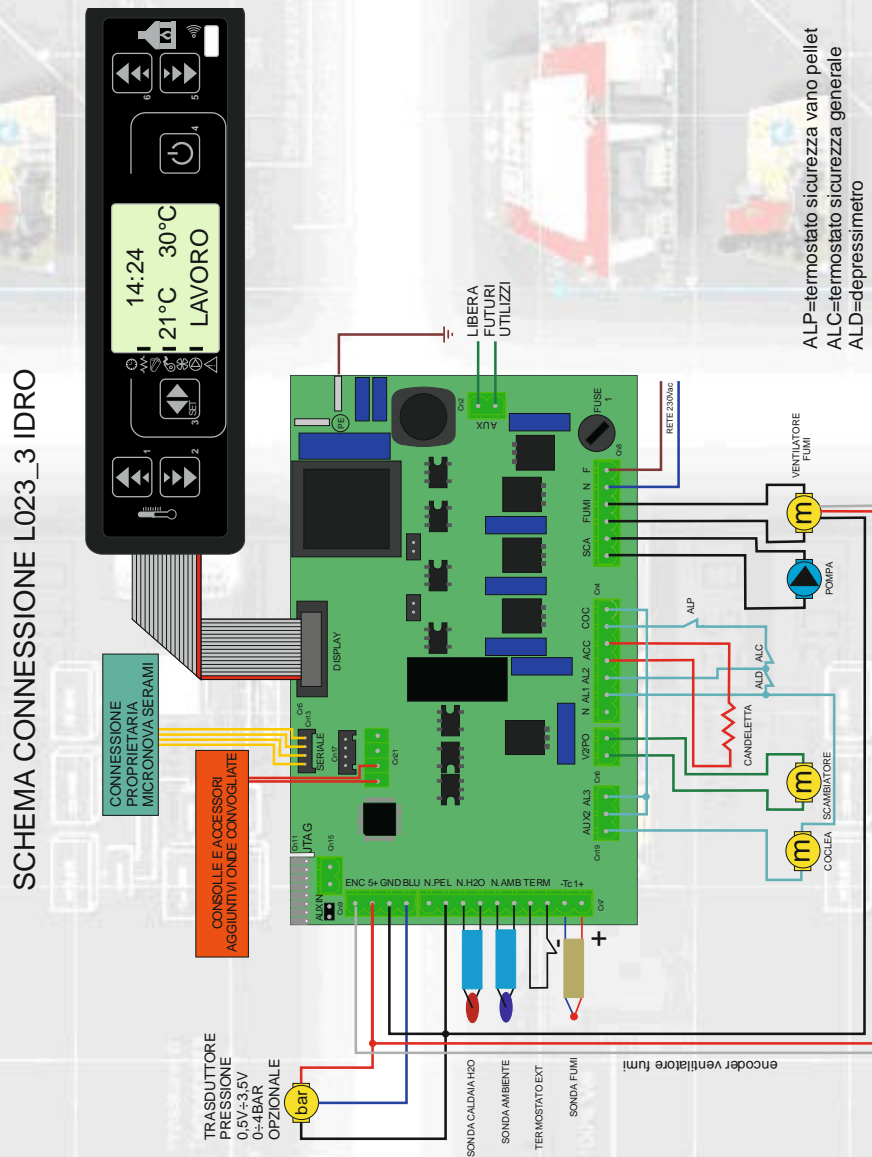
SCHEMA CONNESSIONE L023_3 IDRO

14:24
21°C 30°C
LAVORO

SET
1 2 3 4 5 6

ALP=termostato sicurezza vano pellet
ALC=termostato sicurezza generale
ALD=depressimetro

LIBERA
FUTURI
UTILIZZI

AUX
Cn2
PE
FUSE 1
RETE 230Vac
Cn8
F N FUMI N SCA
VENTILATORE FUMI
POMPA
Cn4
COC ACC AL2 AL1 N
ALP
ALC
ALD
CANDELETTA
V2PO
AL3 AUX2
Cn6
Cn19
SCAMBIATORE
COCLEA
DISPLAY
CONNESSIONE PROPRIETARIA MICRONOVA SERAMI
Cn5
Cn3
SERIALE
Cn17
Cn21
CONSOLLE E ACCESSORI AGGIUNTIVI ONDE CONVOGLIATE
Cn11
JTAG
Cn15
ALIM.IN
Cn9
ENC 5+ GND BLU N.PEL N.H2O N.AMB TERM -Tc1+
Cn7
-
+
TRASDUTTORE PRESSIONE 0,5V÷3,5V 0÷4BAR OPZIONALE
bar
SONDA CALDAIA H2O
SONDA AMBIENTE
TERMOSTATO EXT
SONDA FUMI
encoder ventilatore fumi